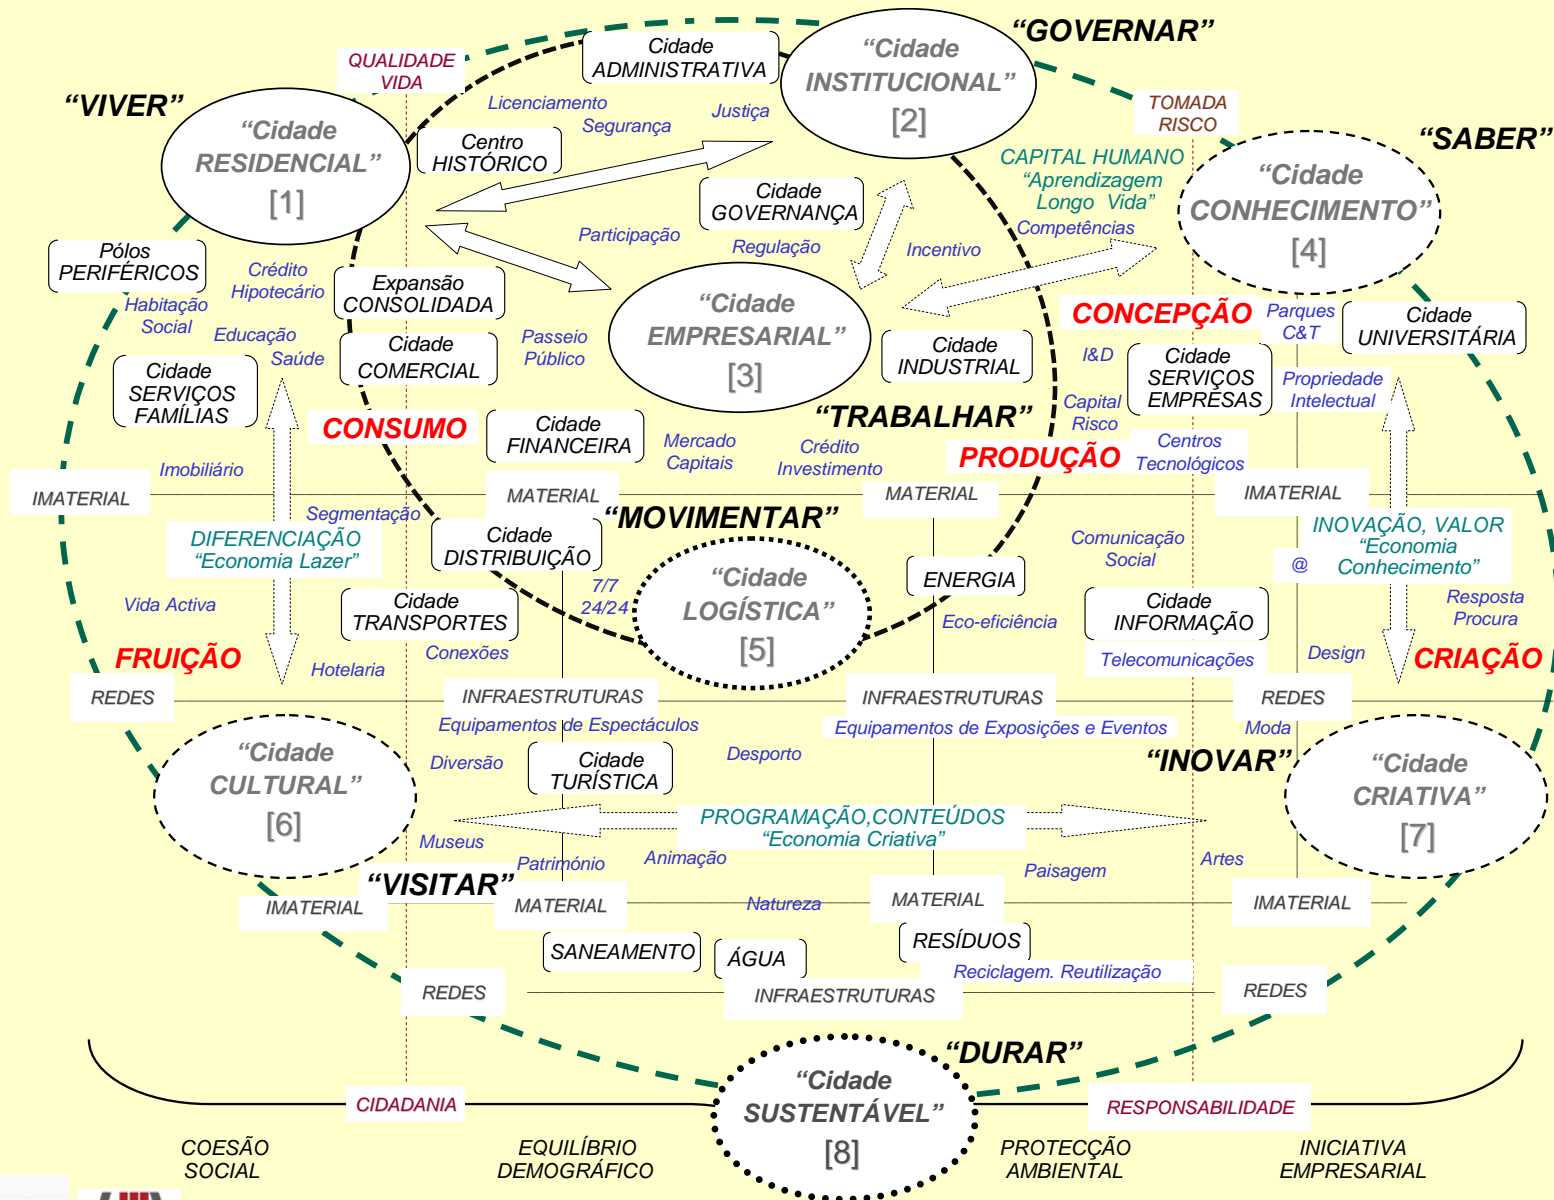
"GOVERNAR"

QUALIDADE VIDA

Cidade ADMINISTRATIVA

"Cidade INSTITUCIONAL" [2]

TOMADA RISCO

"VIVER"

"Cidade RESIDENCIAL" [1]

Licenciamento

Segurança

Justiça

Centro HISTÓRICO

"SABER"

CAPITAL HUMANO "Aprendizagem Longo Vida" Competências

"Cidade CONHECIMENTO" [4]

Cidade GOVERNANÇA

Participação

Regulação

Incentivo

Pólos PERIFÉRICOS

Crédito Hipotecário

Habitação Social

Expansão CONSOLIDADA

"Cidade EMPRESARIAL" [3]

Educação

Saúde

Cidade COMERCIAL

Passeio Público

CONCEPÇÃO

Parques C&T

Cidade UNIVERSITÁRIA

Cidade SERVIÇOS FAMÍLIAS

Cidade INDUSTRIAL

I&D

Cidade SERVIÇOS EMPRESAS

Propriedade Intelectual

CONSUMO

Cidade FINANCEIRA

"TRABALHAR"

Capital Risco

Mercado Capitais

Crédito Investimento

PRODUÇÃO

Centros Tecnológicos

Imobiliário

IMATERIAL

MATERIAL

MATERIAL

IMATERIAL

Segmentação

"MOVIMENTAR"

DIFERENCIAÇÃO "Economia Lazer"

Cidade DISTRIBUIÇÃO

Comunicação Social

INOVAÇÃO, VALOR "Economia Conhecimento"

@

7/7 24/24

"Cidade LOGÍSTICA" [5]

ENERGIA

Vida Activa

Cidade TRANSPORTES

Eco-eficiência

Cidade INFORMAÇÃO

Resposta Procura

FRUIÇÃO

Conexões

Hotelaria

Telecomunicações

Design

CRIAÇÃO

REDES

INFRAESTRUTURAS

INFRAESTRUTURAS

REDES

Equipamentos de Espectáculos

Equipamentos de Exposições e Eventos

Moda

"Cidade CULTURAL" [6]

Diversão

Cidade TURÍSTICA

Desporto

"INOVAR"

"Cidade CRIATIVA" [7]

PROGRAMAÇÃO,CONTEÚDOS "Economia Criativa"

Museus

Património

Animação

Paisagem

Artes

"VISITAR"

IMATERIAL

MATERIAL

Natureza

MATERIAL

IMATERIAL

SANEAMENTO

ÁGUA

RESÍDUOS

Reciclagem. Reutilização

REDES

INFRAESTRUTURAS

REDES

"DURAR"

"Cidade SUSTENTÁVEL" [8]

CIDADANIA

RESPONSABILIDADE

COESÃO SOCIAL

EQUILÍBRIO DEMOGRÁFICO

PROTECÇÃO AMBIENTAL

INICIATIVA EMPRESARIAL